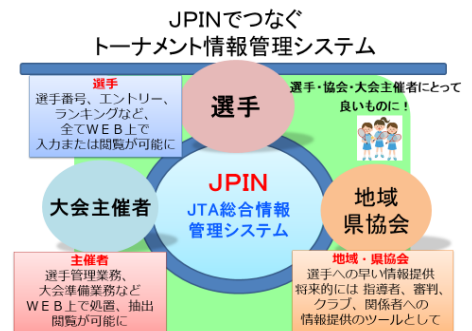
JPINでつなぐ
トーナメント情報管理システム

選手
選手番号、エントリー、ランキングなど、全てＷＥＢ上で入力または閲覧が可能に

選手

選手・協会・大会主催者にとって良いものに！

大会主催者

JPIN
JTA総合情報管理システム

地域県協会

主催者
選手管理業務、大会準備業務などＷＥＢ上で処置、抽出閲覧が可能に

地域・県協会
選手への早い情報提供
将来的には 指導者、審判、クラブ、関係者への情報提供のツールとして